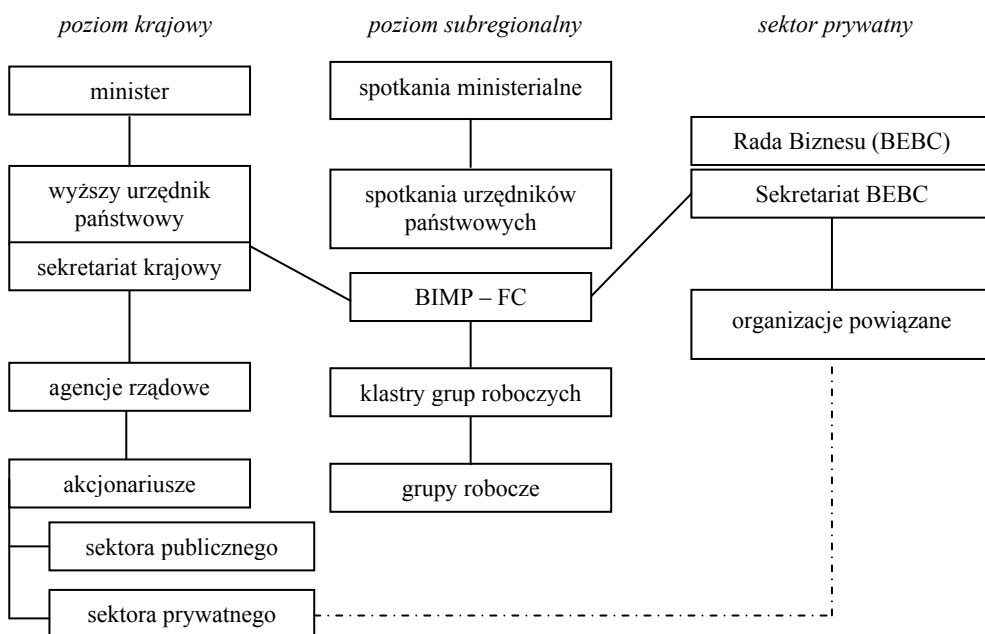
*poziom krajowy*

minister

wyższy urzędnik państwowy

sekretariat krajowy

agencje rządowe

akcjonariusze

sektora publicznego

sektora prywatnego

*poziom subregionalny*

spotkania ministerialne

spotkania urzędników państwowych

BIMP – FC

klastry grup roboczych

grupy robocze

*sektor prywatny*

Rada Biznesu (BEBC)

Sekretariat BEBC

organizacje powiązane